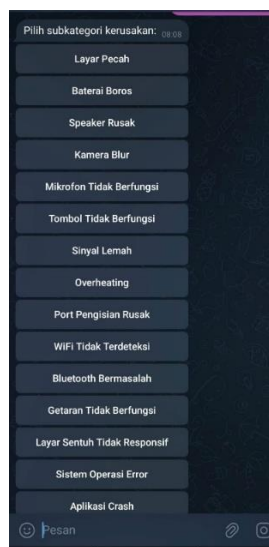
Pilih subkategori kerusakan: 08.08

Layar Pecah

Baterai Boros

Speaker Rusak

Kamera Blur

Mikrofon Tidak Berfungsi

Tombol Tidak Berfungsi

Sinyal Lemah

Overheating

Port Pengisian Rusak

WiFi Tidak Terdeteksi

Bluetooth Bermasalah

Getaran Tidak Berfungsi

Layar Sentuh Tidak Responsif

Sistem Operasi Error

Aplikasi Crash

Pesan